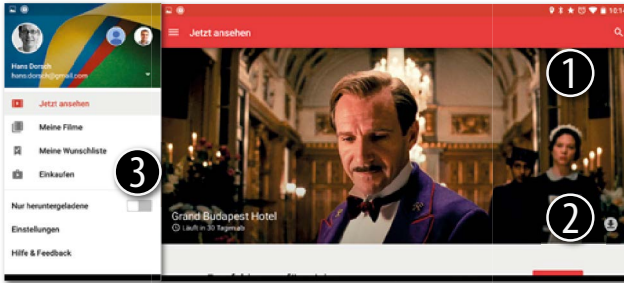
Hans Dorsch
hans.dorsch@gmail.com

Jetzt ansehen
Meine Filme
Meine Wunschliste
Einkaufen
Nur heruntergeladene
Einstellungen
Hilfe & Feedback

3

Jetzt ansehen

1

Grand Budapest Hotel
Läuft in 30 Tagen ab

2

10:4